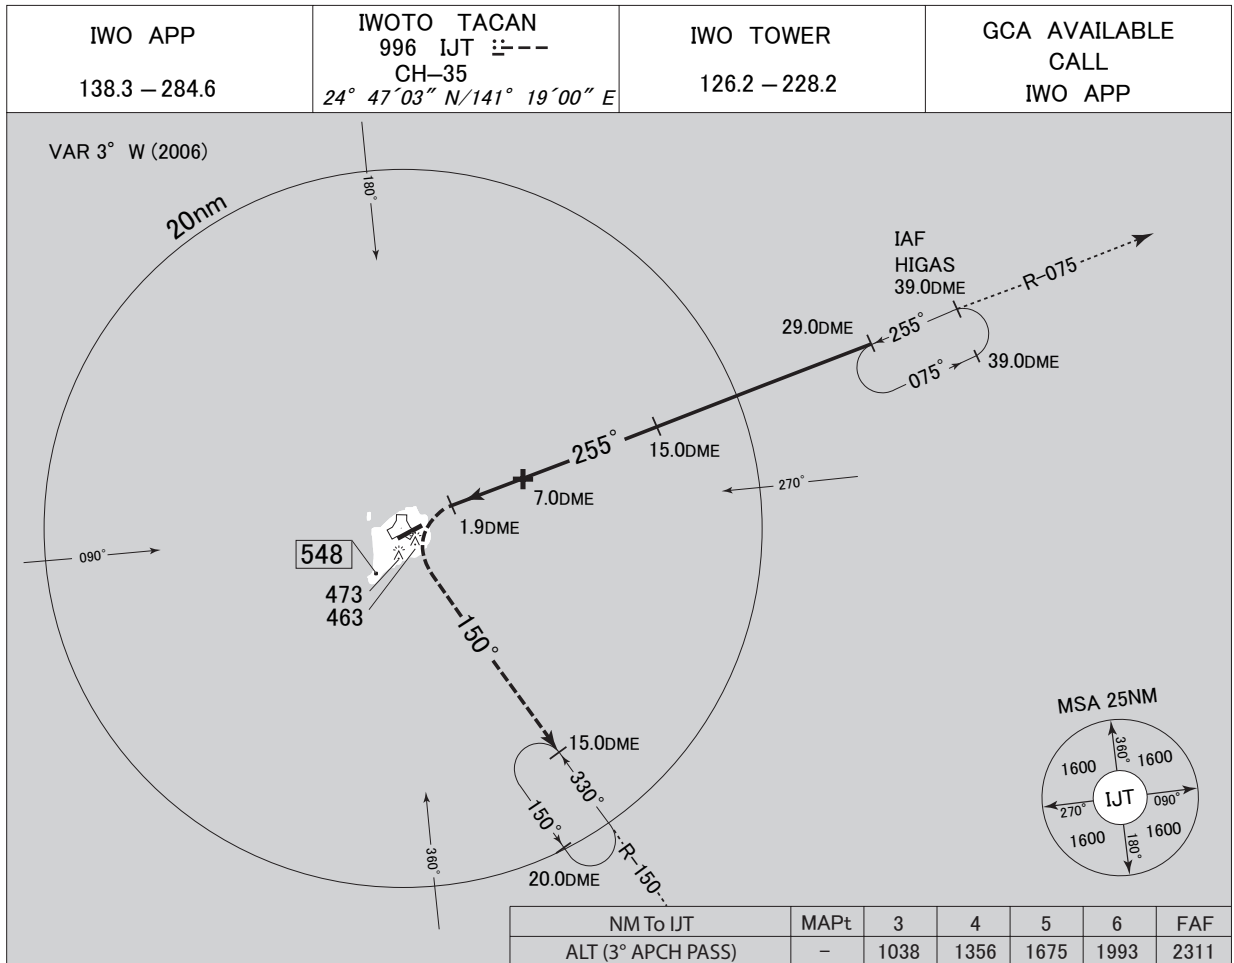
| IWO APP 138.3 — 284.6 | IWOTO TACAN 996 IJT ·· -·- - - CH—35 24° 47´03″ N/141° 19´00″ E | IWO TOWER 126.2 — 228.2 | GCA AVAILABLE CALL IWO APP |
|---|---|---|---|

VAR 3° W (2006)

20nm

180°

IAF
HIGAS
39.0DME

R-075

29.0DME

255°

075°

39.0DME

255°

15.0DME

270°

7.0DME

1.9DME

090°

548

473
463

150°

15.0DME

330°

150°

R-150

20.0DME

360°

MSA 25NM

360°
1600
1600
270°
IJT
090°
1600
1600
180°

| NM To IJT | MAPt | 3 | 4 | 5 | 6 | FAF |
|---|---|---|---|---|---|---|
| ALT (3° APCH PASS) | – | 1038 | 1356 | 1675 | 1993 | 2311 |